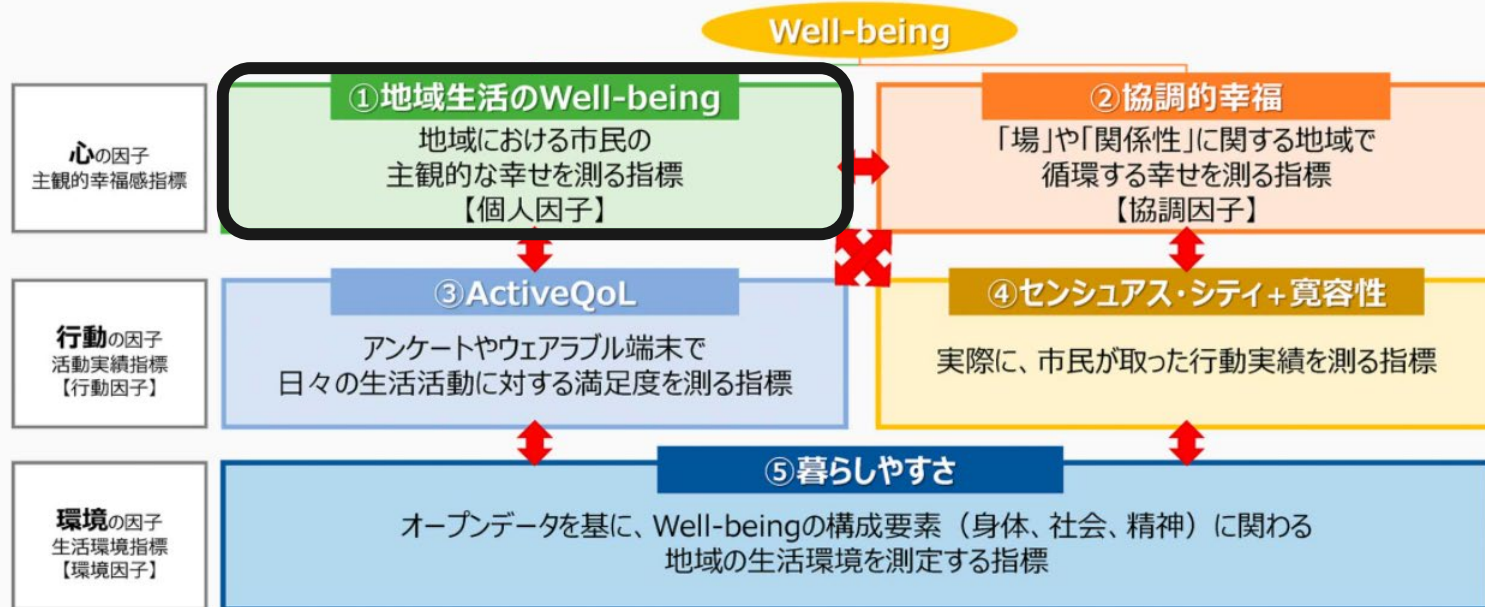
Well-being

心の因子
主観的幸福感指標

①地域生活のWell-being
地域における市民の
主観的な幸せを測る指標
【個人因子】

②協調的幸福
「場」や「関係性」に関する地域で
循環する幸せを測る指標
【協調因子】

行動の因子
活動実績指標
【行動因子】

③ActiveQoL
アンケートやウェアラブル端末で
日々の生活活動に対する満足度を測る指標

④センシュアス・シティ+寛容性
実際に、市民が取った行動実績を測る指標

環境の因子
生活環境指標
【環境因子】

⑤暮らしやすさ
オープンデータを基に、Well-beingの構成要素（身体、社会、精神）に関わる
地域の生活環境を測定する指標